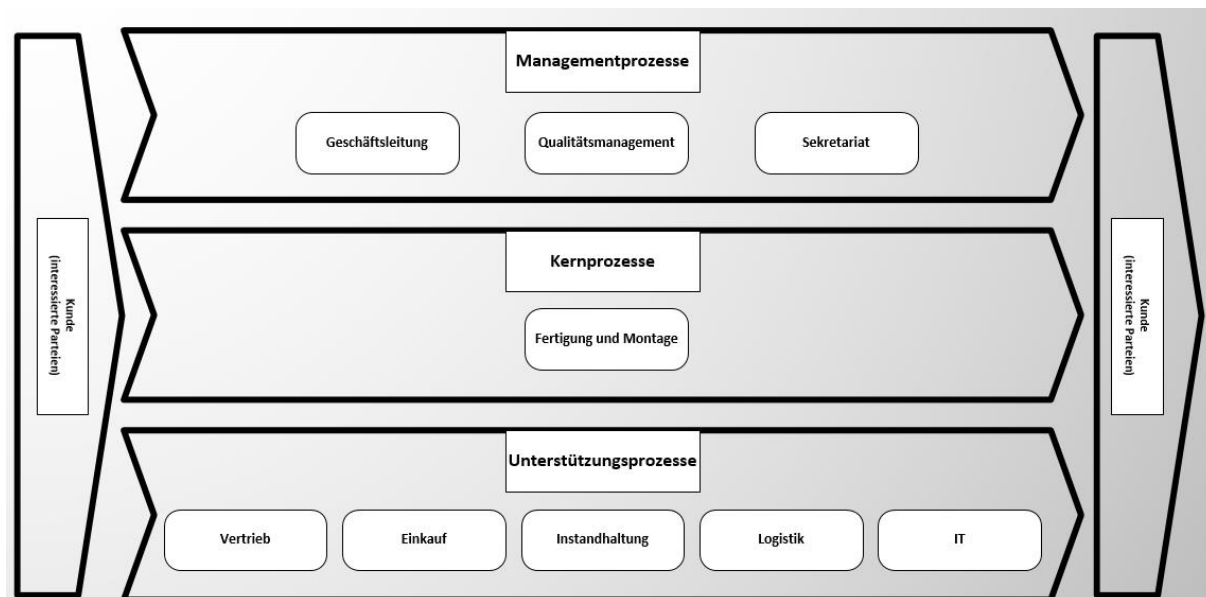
Kunde (interessierte Parteien)

Managementprozesse

Geschäftsleitung

Qualitätsmanagement

Sekretariat

Kernprozesse

Fertigung und Montage

Unterstützungsprozesse

Vertrieb

Einkauf

Instandhaltung

Logistik

IT

Kunde (interessierte Parteien)